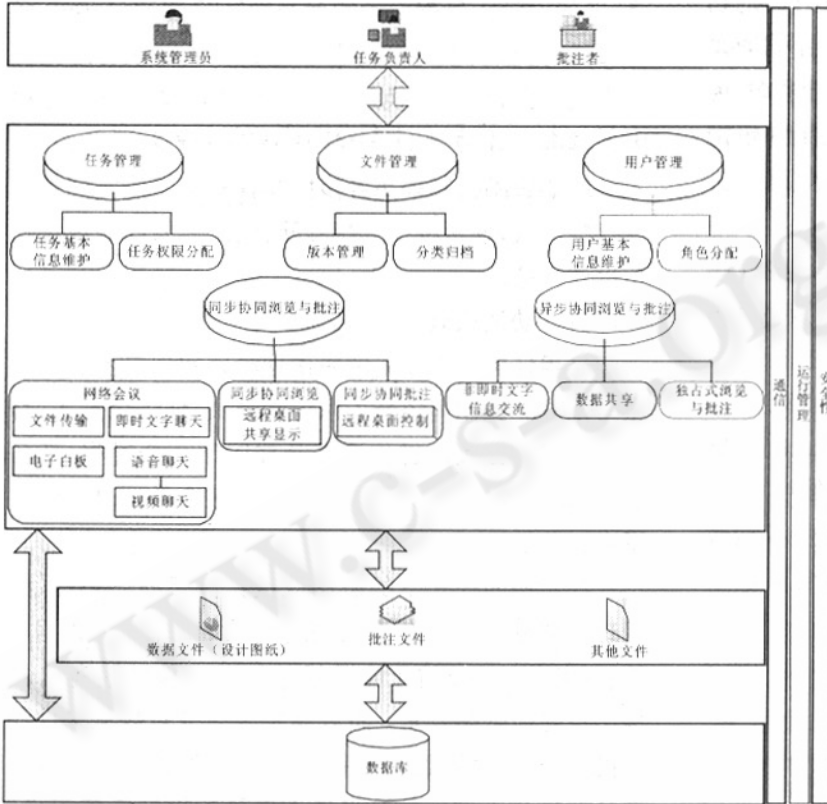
系统管理员
任务负责人
批注者

任务管理
文件管理
用户管理

任务基本信息维护
任务权限分配
版本管理
分类归档
用户基本信息维护
角色分配

同步协同浏览与批注
异步协同浏览与批注

网络会议
文件传输
即时文字聊天
电子白板
语音聊天
视频聊天
同步协同浏览
远程桌面共享显示
同步协同批注
远程桌面控制
非即时文字信息交流
数据共享
独占式浏览与批注

通信
运行管理
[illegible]

数据文件（设计图纸）
批注文件
其他文件

数据库

www.c-s-a.org